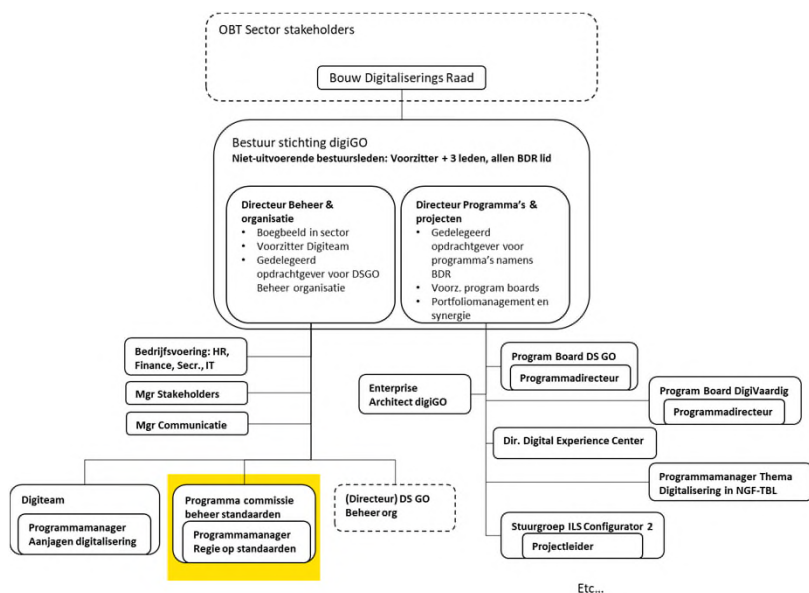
OBT Sector stakeholders

Bouw Digitaliserings Raad

Bestuur stichting digiGO
Niet-uitvoerende bestuursleden: Voorzitter + 3 leden, allen BDR lid

Directeur Beheer & organisatie
- Boegbeeld in sector
- Voorzitter Digiteam
- Gedelegeerd opdrachtgever voor DSGO Beheer organisatie

Directeur Programma's & projecten
- Gedelegeerd opdrachtgever voor programma's namens BDR
- Voorz. program boards
- Portfoliomanagement en synergie

Bedrijfsvoering: HR, Finance, Secr., IT

Mgr Stakeholders

Mgr Communicatie

Enterprise Architect digiGO

Program Board DS GO
Programmadirecteur

Program Board DigiVaardig
Programmadirecteur

Dir. Digital Experience Center

Programmamanager Thema Digitalisering in NGF-TBL

Stuurgroep ILS Configurator 2
Projectleider

Digiteam
Programmamanager Aanjagen digitalisering

Programma commissie beheer standaarden
Programmamanager Regie op standaarden

(Directeur) DS GO Beheer org

Etc...